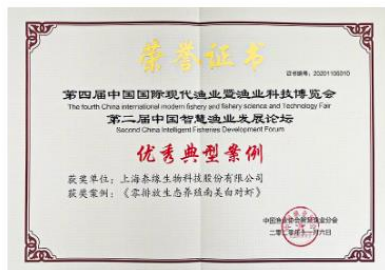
荣誉证书

证书编号：20201106010

第四届中国国际现代渔业暨渔业科技博览会
The fourth China international modern fishery and fishery science and Technology Fair
第二届中国智慧渔业发展论坛
Second China Intelligent Fisheries Development Forum

优秀典型案例

获奖单位：上海泰缘生物科技股份有限公司
获奖案例：《零排放生态养殖南美白对虾》

中国渔业协会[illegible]
二零二零年十一月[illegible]